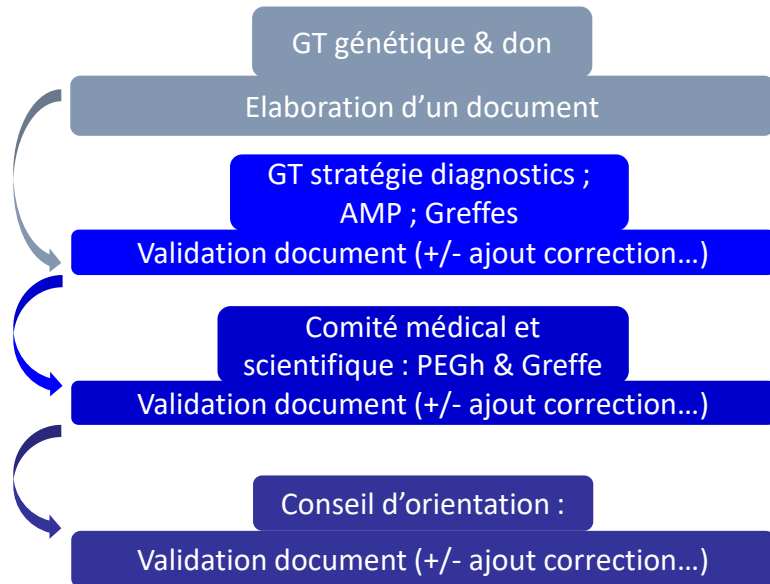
GT génétique & don

Elaboration d’un document

GT stratégie diagnostics ; AMP ; Greffes

Validation document (+/- ajout correction…)

Comité médical et scientifique : PEGh & Greffe

Validation document (+/- ajout correction…)

Conseil d’orientation :

Validation document (+/- ajout correction…)